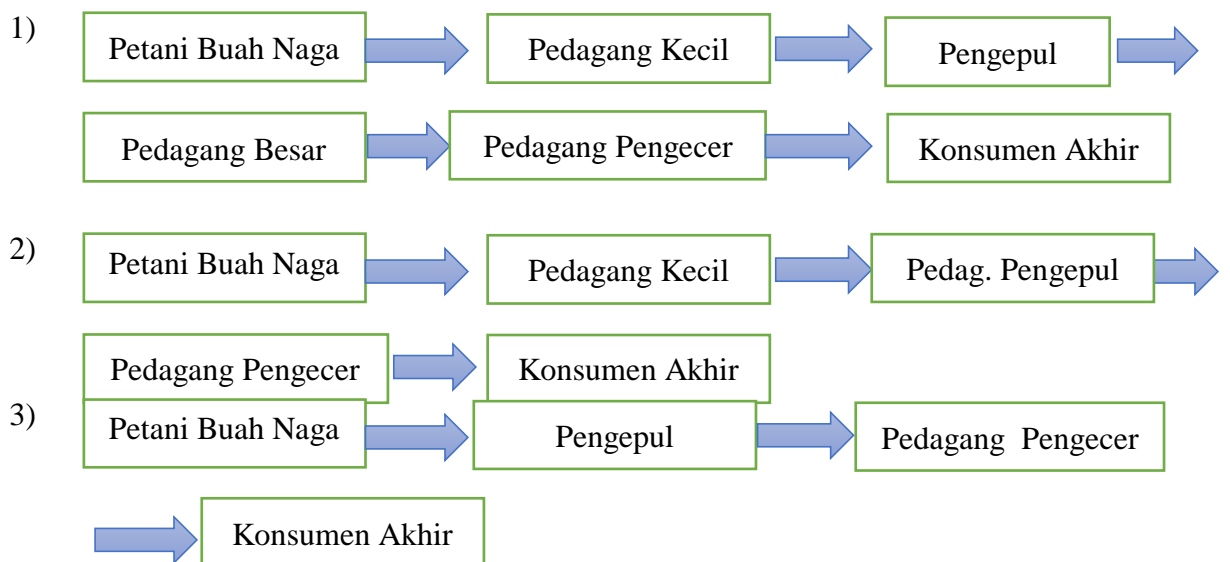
1) Petani Buah Naga

Pedagang Kecil

Pengepul

Pedagang Besar

Pedagang Pengecer

Konsumen Akhir

2) Petani Buah Naga

Pedagang Kecil

Pedag. Pengepul

Pedagang Pengecer

Konsumen Akhir

3) Petani Buah Naga

Pengepul

Pedagang Pengecer

Konsumen Akhir